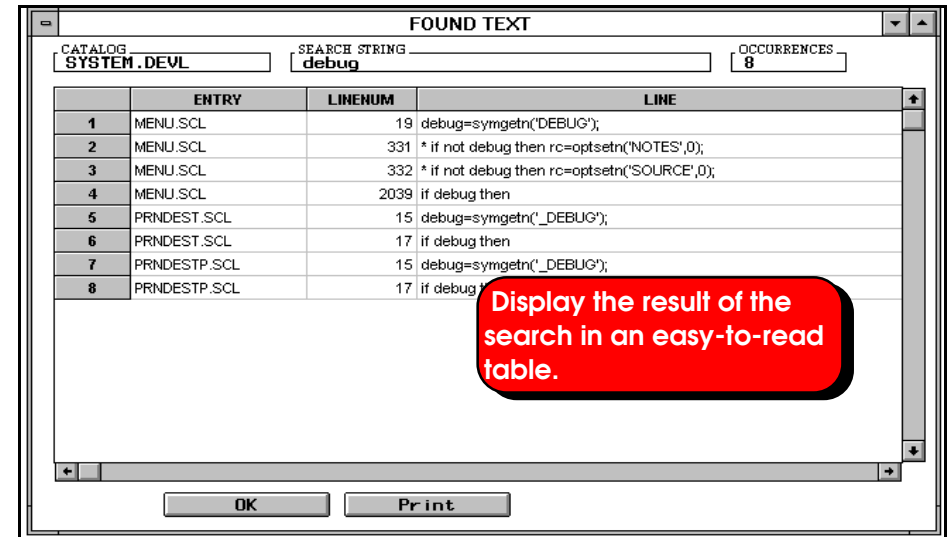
FOUND TEXT

CATALOG
SYSTEM.DEVL

SEARCH STRING
debug

OCCURRENCES
8

| | ENTRY | LINENUM | LINE |
|---|---|---|---|
| 1 | MENU.SCL | 19 | debug=symgetn('DEBUG'); |
| 2 | MENU.SCL | 331 | * if not debug then rc=optsetn('NOTES',0); |
| 3 | MENU.SCL | 332 | * if not debug then rc=optsetn('SOURCE',0); |
| 4 | MENU.SCL | 2039 | if debug then |
| 5 | PRNDEST.SCL | 15 | debug=symgetn('_DEBUG'); |
| 6 | PRNDEST.SCL | 17 | if debug then |
| 7 | PRNDESTP.SCL | 15 | debug=symgetn('_DEBUG'); |
| 8 | PRNDESTP.SCL | 17 | if debug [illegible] |

Display the result of the search in an easy-to-read table.

OK

Print